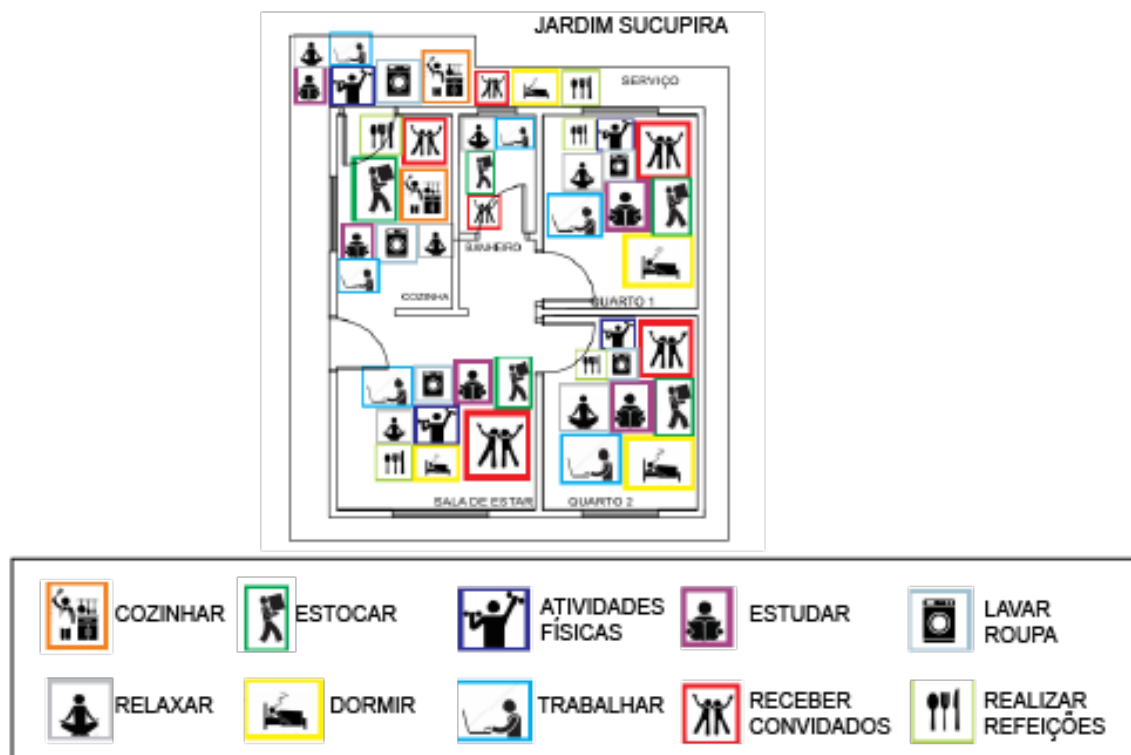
JARDIM SUCUPIRA

SERVIÇO

BANHEIRO

COZINHA

QUARTO 1

SALA DE ESTAR

QUARTO 2

COZINHAR

ESTOCAR

ATIVIDADES FÍSICAS

ESTUDAR

LAVAR ROUPA

RELAXAR

DORMIR

TRABALHAR

RECEBER CONVIDADOS

REALIZAR REFEIÇÕES